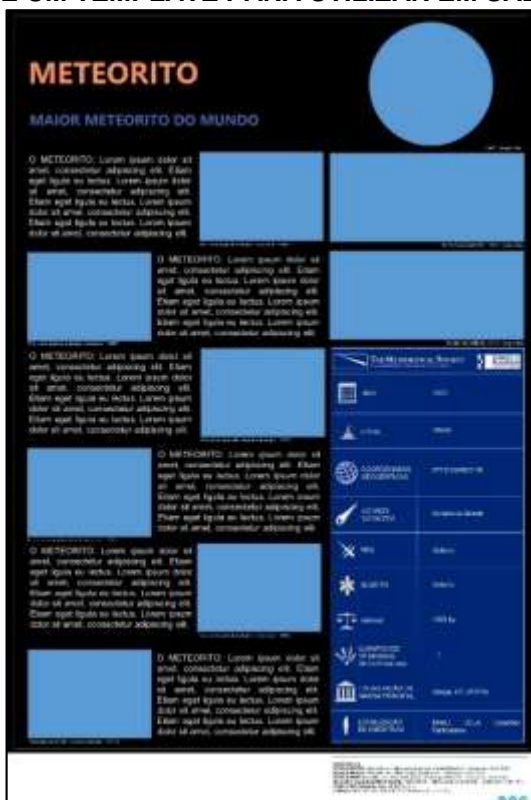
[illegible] UM TEMPLATE PARA UTILIZAR EM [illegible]

METEORITO

MAIOR METEORITO DO MUNDO

O METEORITO: Lorem ipsum dolor sit amet, consectetur adipiscing elit. Etiam eget ligula eu lectus. Lorem ipsum dolor sit amet, consectetur adipiscing elit. Etiam eget ligula eu lectus. Lorem ipsum dolor sit amet, consectetur adipiscing elit. Etiam eget ligula eu lectus. Lorem ipsum dolor sit amet, consectetur adipiscing elit.

O METEORITO: Lorem ipsum dolor sit amet, consectetur adipiscing elit. Etiam eget ligula eu lectus. Lorem ipsum dolor sit amet, consectetur adipiscing elit. Etiam eget ligula eu lectus. Lorem ipsum dolor sit amet, consectetur adipiscing elit. Etiam eget ligula eu lectus. Lorem ipsum dolor sit amet, consectetur adipiscing elit.

O METEORITO: Lorem ipsum dolor sit amet, consectetur adipiscing elit. Etiam eget ligula eu lectus. Lorem ipsum dolor sit amet, consectetur adipiscing elit. Etiam eget ligula eu lectus. Lorem ipsum dolor sit amet, consectetur adipiscing elit. Etiam eget ligula eu lectus. Lorem ipsum dolor sit amet, consectetur adipiscing elit.

O METEORITO: Lorem ipsum dolor sit amet, consectetur adipiscing elit. Etiam eget ligula eu lectus. Lorem ipsum dolor sit amet, consectetur adipiscing elit. Etiam eget ligula eu lectus. Lorem ipsum dolor sit amet, consectetur adipiscing elit. Etiam eget ligula eu lectus. Lorem ipsum dolor sit amet, consectetur adipiscing elit.

O METEORITO: Lorem ipsum dolor sit amet, consectetur adipiscing elit. Etiam eget ligula eu lectus. Lorem ipsum dolor sit amet, consectetur adipiscing elit. Etiam eget ligula eu lectus. Lorem ipsum dolor sit amet, consectetur adipiscing elit. Etiam eget ligula eu lectus. Lorem ipsum dolor sit amet, consectetur adipiscing elit.

O METEORITO: Lorem ipsum dolor sit amet, consectetur adipiscing elit. Etiam eget ligula eu lectus. Lorem ipsum dolor sit amet, consectetur adipiscing elit. Etiam eget ligula eu lectus. Lorem ipsum dolor sit amet, consectetur adipiscing elit. Etiam eget ligula eu lectus. Lorem ipsum dolor sit amet, consectetur adipiscing elit.

THE METEORITICAL SOCIETY

| | |
|---|---|
| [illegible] | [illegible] |
| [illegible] | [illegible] |
| COORDENADAS GEOGRÁFICAS | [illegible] |
| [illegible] | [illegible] |
| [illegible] | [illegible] |
| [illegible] | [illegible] |
| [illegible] | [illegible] |
| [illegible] | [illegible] |
| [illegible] | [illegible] |
| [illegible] | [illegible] |

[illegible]